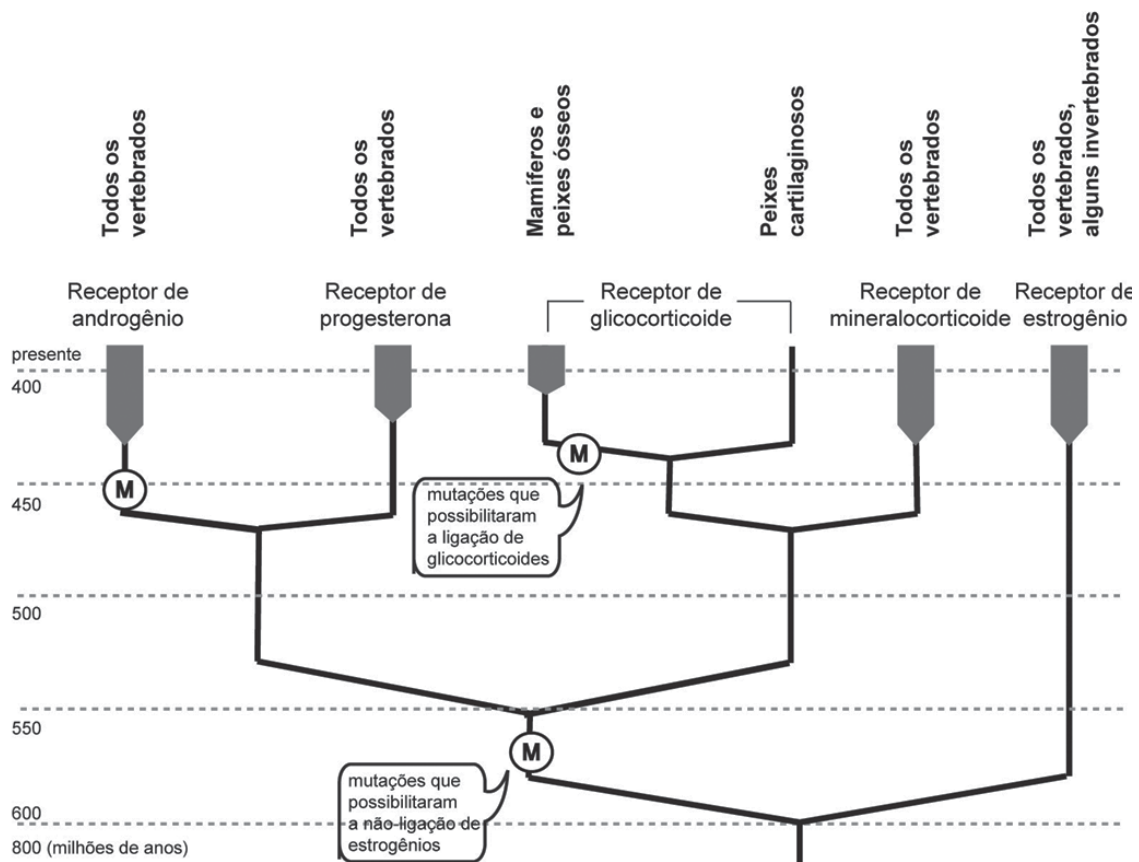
Todos os vertebrados

Todos os vertebrados

Mamíferos e peixes ósseos

Peixes cartilaginosos

Todos os vertebrados

Todos os vertebrados, alguns invertebrados

Receptor de androgênio

Receptor de progesterona

Receptor de glicocorticoide

Receptor de mineralocorticoide

Receptor de estrogênio

presente

400

450

500

550

600

800 (milhões de anos)

M

M

M

mutações que possibilitaram a ligação de glicocorticoides

mutações que possibilitaram a não-ligação de estrogênios